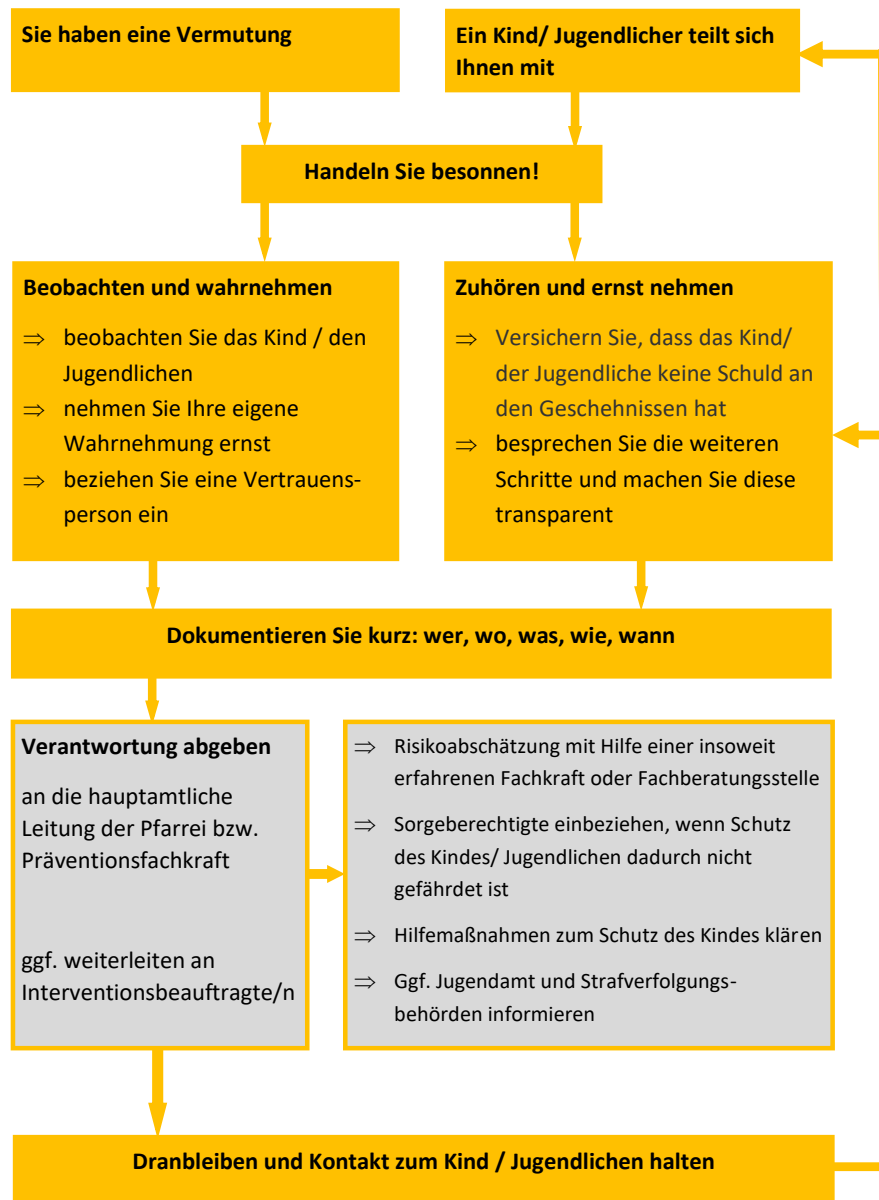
Sie haben eine Vermutung

Ein Kind/ Jugendlicher teilt sich Ihnen mit

Handeln Sie besonnen!

Beobachten und wahrnehmen

⇒ beobachten Sie das Kind / den Jugendlichen

⇒ nehmen Sie Ihre eigene Wahrnehmung ernst

⇒ beziehen Sie eine Vertrauensperson ein

Zuhören und ernst nehmen

⇒ Versichern Sie, dass das Kind/ der Jugendliche keine Schuld an den Geschehnissen hat

⇒ besprechen Sie die weiteren Schritte und machen Sie diese transparent

Dokumentieren Sie kurz: wer, wo, was, wie, wann

Verantwortung abgeben

an die hauptamtliche Leitung der Pfarrei bzw. Präventionsfachkraft

ggf. weiterleiten an Interventionsbeauftragte/n

⇒ Risikoabschätzung mit Hilfe einer insoweit erfahrenen Fachkraft oder Fachberatungsstelle

⇒ Sorgeberechtigte einbeziehen, wenn Schutz des Kindes/ Jugendlichen dadurch nicht gefährdet ist

⇒ Hilfemaßnahmen zum Schutz des Kindes klären

⇒ Ggf. Jugendamt und Strafverfolgungsbehörden informieren

Dranbleiben und Kontakt zum Kind / Jugendlichen halten